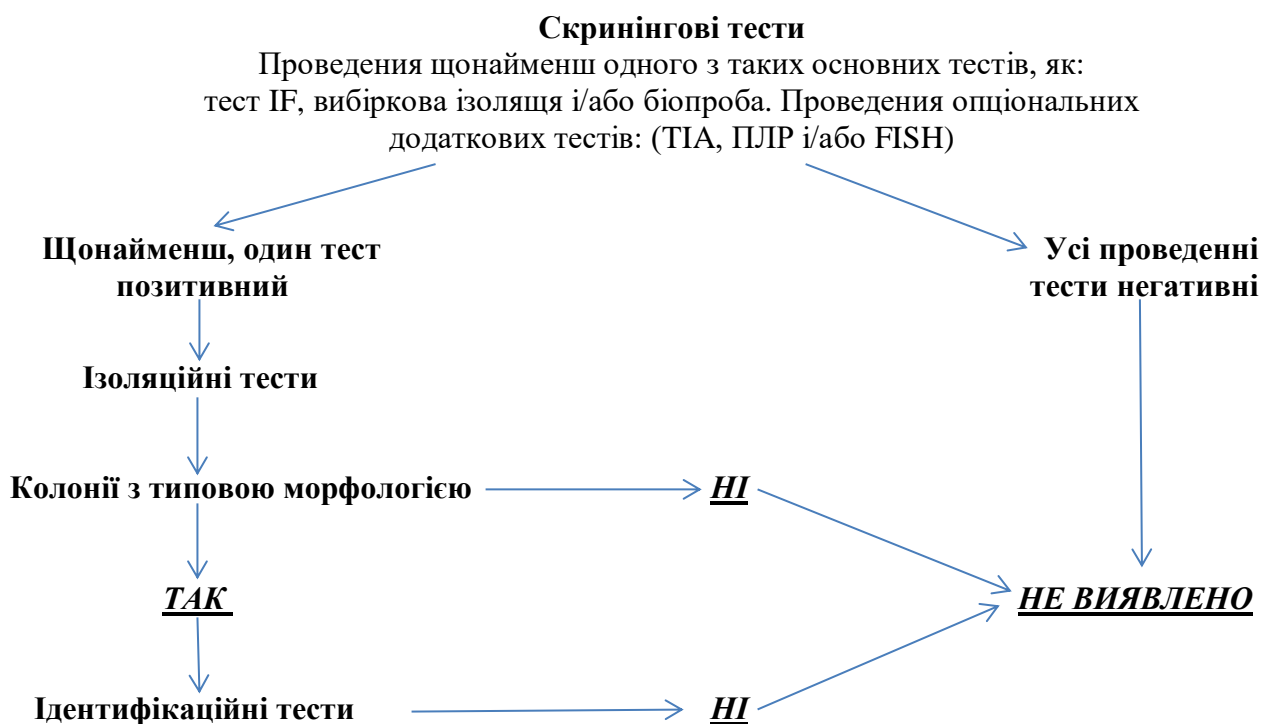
**Скринінгові тести**
Проведения щонайменш одного з таких основних тестів, як: тест IF, вибіркова ізоляща і/або біопроба. Проведения опціональних додаткових тестів: (TIA, ПЛР і/або FISH)

**Щонайменш, один тест позитивний**

**Усі проведенні тести негативні**

**Ізоляційні тести**

**Колонії з типовою морфологією**

***НІ***

***ТАК***

***НЕ ВИЯВЛЕНО***

**Ідентифікаційні тести**

***НІ***